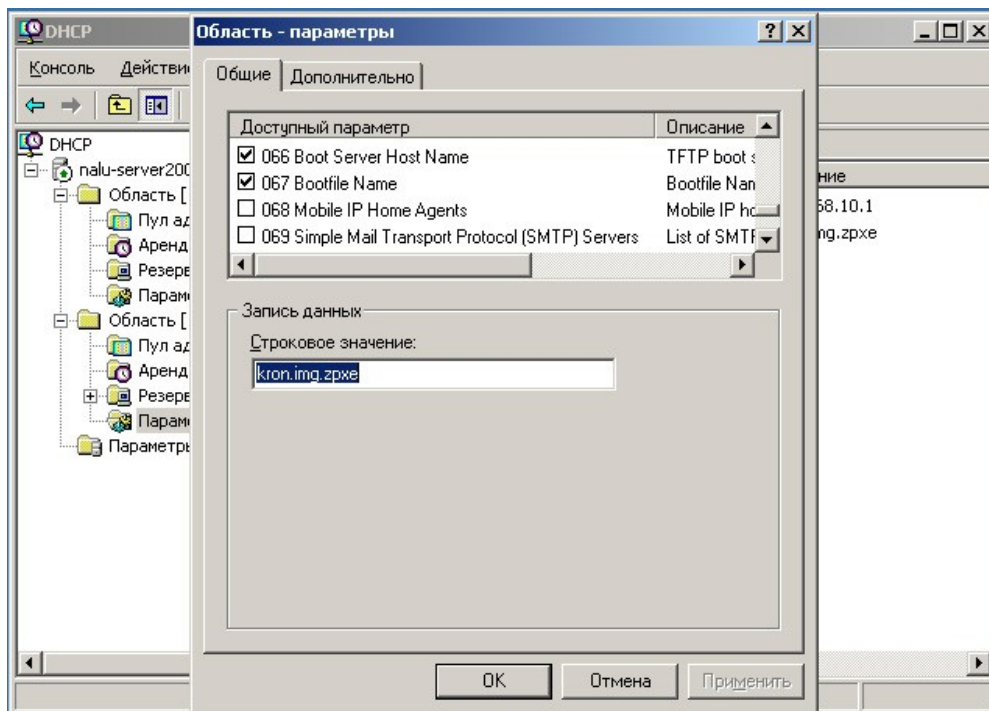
DHCP
Консоль Действи
DHCP
nalu-server200
Область [
Пул ад
Аренд
Резерв
Парам
Область [
Пул ад
Аренд
Резерв
Парам
Параметры

Область - параметры
?
Общие
Дополнительно

| Доступный параметр | Описание |
|---|---|
| ☑ 066 Boot Server Host Name | TFTP boot s |
| ☑ 067 Bootfile Name | Bootfile Nan |
| ☐ 068 Mobile IP Home Agents | Mobile IP ho |
| ☐ 069 Simple Mail Transport Protocol (SMTP) Servers | List of SMTF |

Запись данных
Строковое значение:
kron.img.zpxe

OK
Отмена
Применить

ние
68.10.1
ng.zpxe